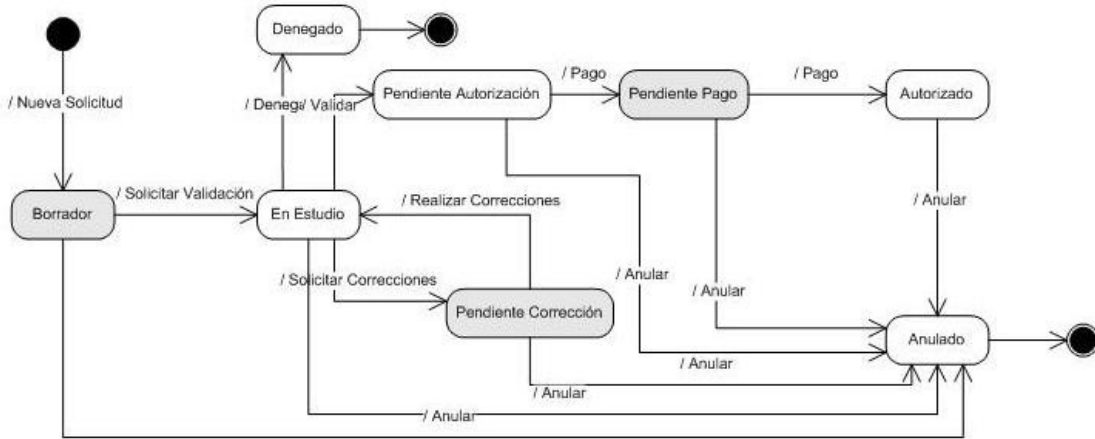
Denegado

/ Nueva Solicitud

/ Denega/ Validar

Pendiente Autorización

/ Pago

Pendiente Pago

/ Pago

Autorizado

Borrador

/ Solicitar Validación

En Estudio

/ Realizar Correcciones

/ Anular

/ Solicitar Correcciones

/ Anular

/ Anular

Pendiente Corrección

Anulado

/ Anular

/ Anular

/ Anular